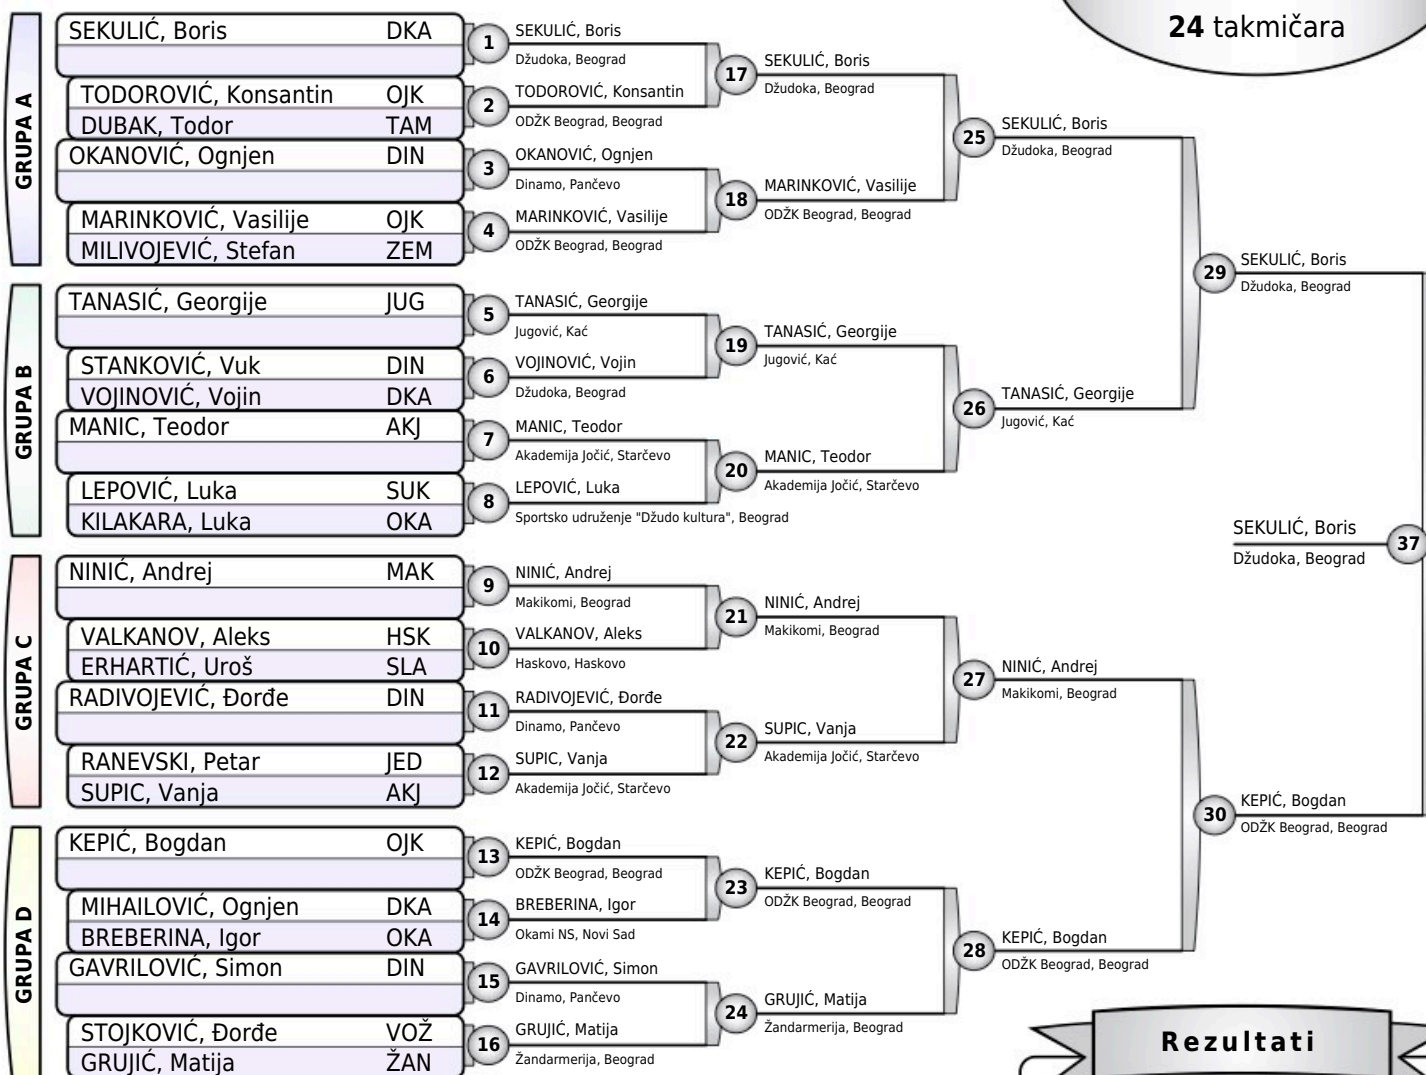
**24** takmičara

GRUPA A

SEKULIĆ, Boris DKA
TODOROVIĆ, Konsantin OJK
DUBAK, Todor TAM
OKANOVIĆ, Ognjen DIN
MARINKOVIĆ, Vasilije OJK
MILIVOJEVIĆ, Stefan ZEM

GRUPA B

TANASIĆ, Georgije JUG
STANKOVIĆ, Vuk DIN
VOJINOVIĆ, Vojin DKA
MANIC, Teodor AKJ
LEPOVIĆ, Luka SUK
KILAKARA, Luka OKA

GRUPA C

NINIĆ, Andrej MAK
VALKANOV, Aleks HSK
ERHARTIĆ, Uroš SLA
RADIVOJEVIĆ, Đorđe DIN
RANEVSKI, Petar JED
SUPIC, Vanja AKJ

GRUPA D

KEPIĆ, Bogdan OJK
MIHAILOVIĆ, Ognjen DKA
BREBERINA, Igor OKA
GAVRILOVIĆ, Simon DIN
STOJKOVIĆ, Đorđe VOŽ
GRUJIĆ, Matija ŽAN

1 SEKULIĆ, Boris
Džudoka, Beograd

2 TODOROVIĆ, Konsantin
ODŽK Beograd, Beograd

3 OKANOVIĆ, Ognjen
Dinamo, Pančevo

4 MARINKOVIĆ, Vasilije
ODŽK Beograd, Beograd

5 TANASIĆ, Georgije
Jugović, Kać

6 VOJINOVIĆ, Vojin
Džudoka, Beograd

7 MANIC, Teodor
Akademija Jočić, Starčevo

8 LEPOVIĆ, Luka
Sportsko udruženje "Džudo kultura", Beograd

9 NINIĆ, Andrej
Makikomi, Beograd

10 VALKANOV, Aleks
Haskovo, Haskovo

11 RADIVOJEVIĆ, Đorđe
Dinamo, Pančevo

12 SUPIC, Vanja
Akademija Jočić, Starčevo

13 KEPIĆ, Bogdan
ODŽK Beograd, Beograd

14 BREBERINA, Igor
Okami NS, Novi Sad

15 GAVRILOVIĆ, Simon
Dinamo, Pančevo

16 GRUJIĆ, Matija
Žandarmerija, Beograd

17 SEKULIĆ, Boris
Džudoka, Beograd

18 MARINKOVIĆ, Vasilije
ODŽK Beograd, Beograd

19 TANASIĆ, Georgije
Jugović, Kać

20 MANIC, Teodor
Akademija Jočić, Starčevo

21 NINIĆ, Andrej
Makikomi, Beograd

22 SUPIC, Vanja
Akademija Jočić, Starčevo

23 KEPIĆ, Bogdan
ODŽK Beograd, Beograd

24 GRUJIĆ, Matija
Žandarmerija, Beograd

25 SEKULIĆ, Boris
Džudoka, Beograd

26 TANASIĆ, Georgije
Jugović, Kać

27 NINIĆ, Andrej
Makikomi, Beograd

28 KEPIĆ, Bogdan
ODŽK Beograd, Beograd

29 SEKULIĆ, Boris
Džudoka, Beograd

30 KEPIĆ, Bogdan
ODŽK Beograd, Beograd

37
SEKULIĆ, Boris
Džudoka, Beograd

Rezultati